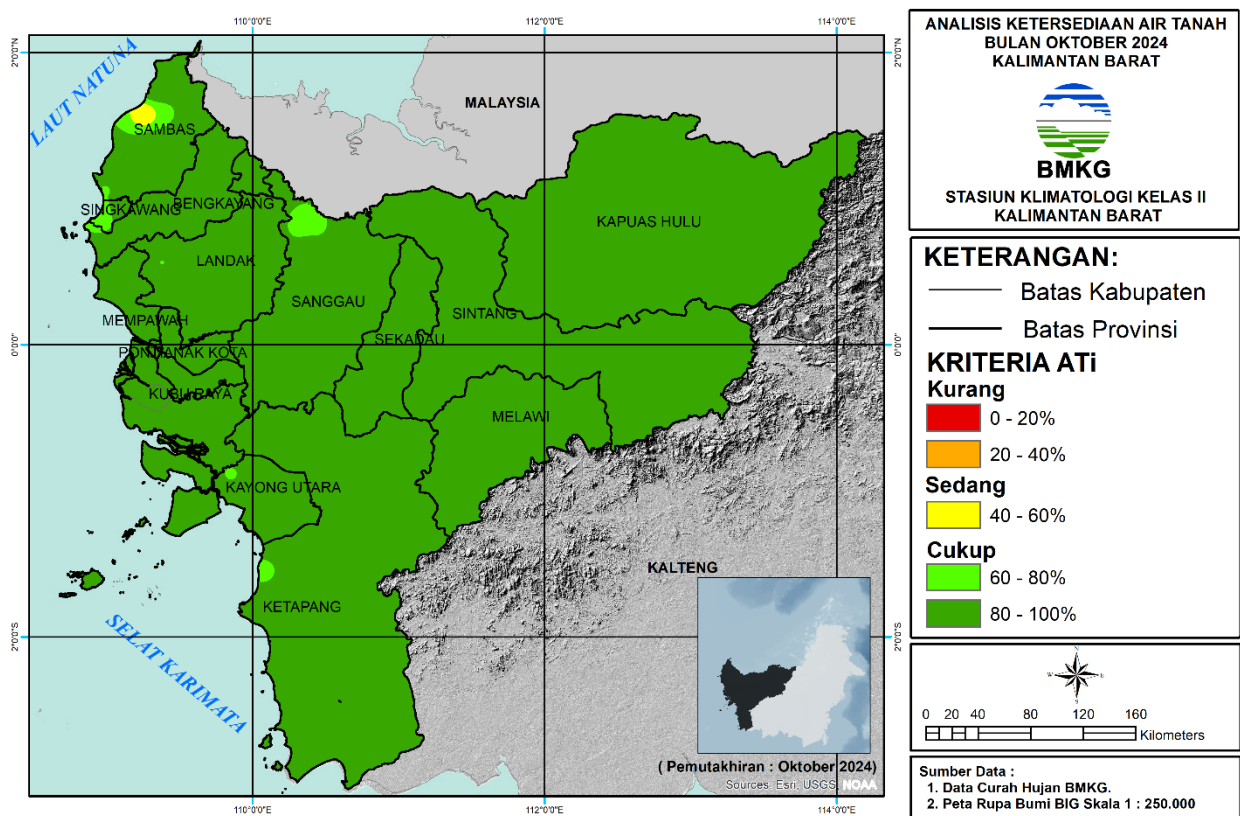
110°0'0"E
112°0'0"E
114°0'0"E
2°0'0"N
0°0'0"
2°0'0"S

LAUT NATUNA
MALAYSIA
SAMBAS
SINGKAWANG
BENGKAYANG
LANDAK
MEMPAWAH
PONTIANAK KOTA
KUBU RAYA
SANGGAU
SEKADAU
SINTANG
KAPUAS HULU
MELAWI
KAYONG UTARA
KETAPANG
KALTENG
SELAT KARIMATA

( Pemutakhiran : Oktober 2024)
Sources: Esri, USGS, NOAA

ANALISIS KETERSEDIAAN AIR TANAH
BULAN OKTOBER 2024
KALIMANTAN BARAT

BMKG

STASIUN KLIMATOLOGI KELAS II
KALIMANTAN BARAT

KETERANGAN:
Batas Kabupaten
Batas Provinsi

KRITERIA ATi
Kurang
0 - 20%
20 - 40%
Sedang
40 - 60%
Cukup
60 - 80%
80 - 100%

N
W E
S

0 20 40 80 120 160
Kilometers

Sumber Data :
1. Data Curah Hujan BMKG.
2. Peta Rupa Bumi BIG Skala 1 : 250.000